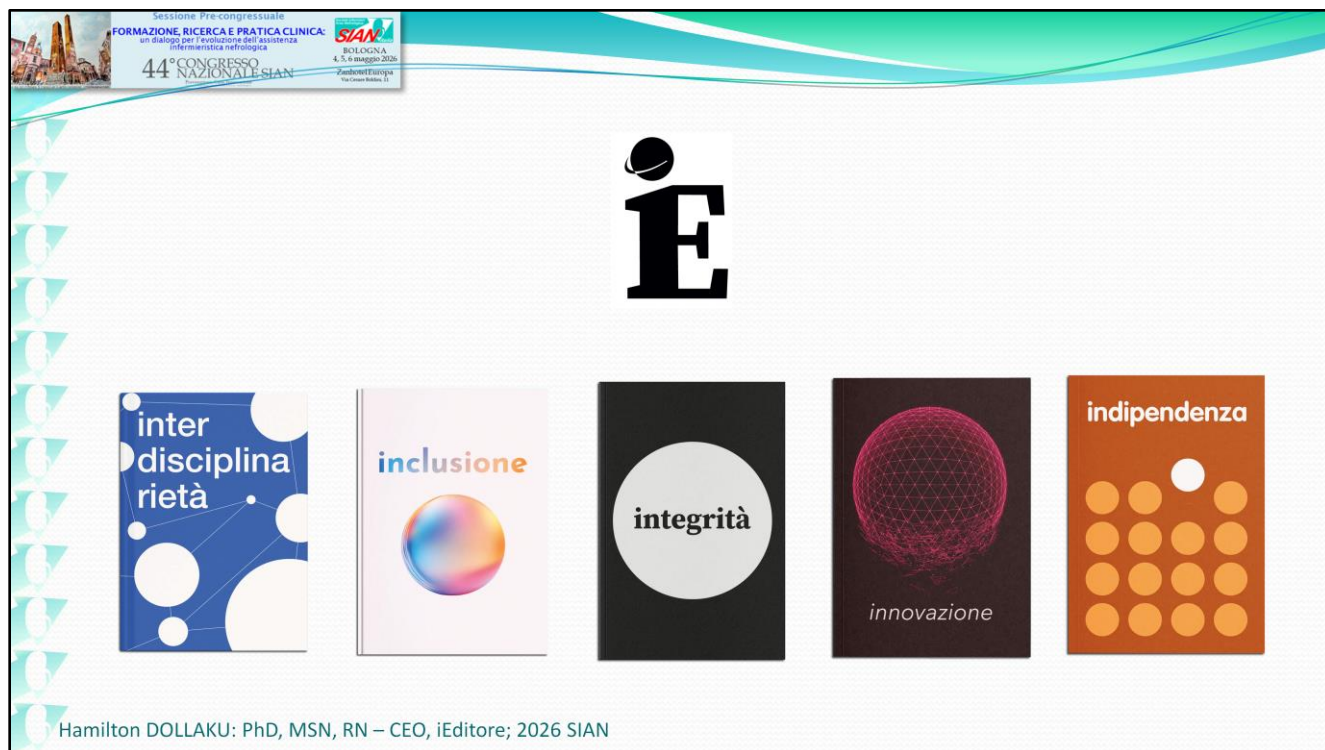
Sessione Pre-congressuale
FORMAZIONE, RICERCA E PRATICA CLINICA: un dialogo per l'evoluzione dell'assistenza infermieristica nefrologica
44° CONGRESSO NAZIONALE SIAN
SIAN
BOLOGNA
4, 5, 6 maggio 2026
Zanhotel Europa
Via Cesare Boldrini, 11

iE

inter disciplina rietà

inclusione

integrità

innovazione

indipendenza

Hamilton DOLLAKU: PhD, MSN, RN – CEO, iEditore; 2026 SIAN